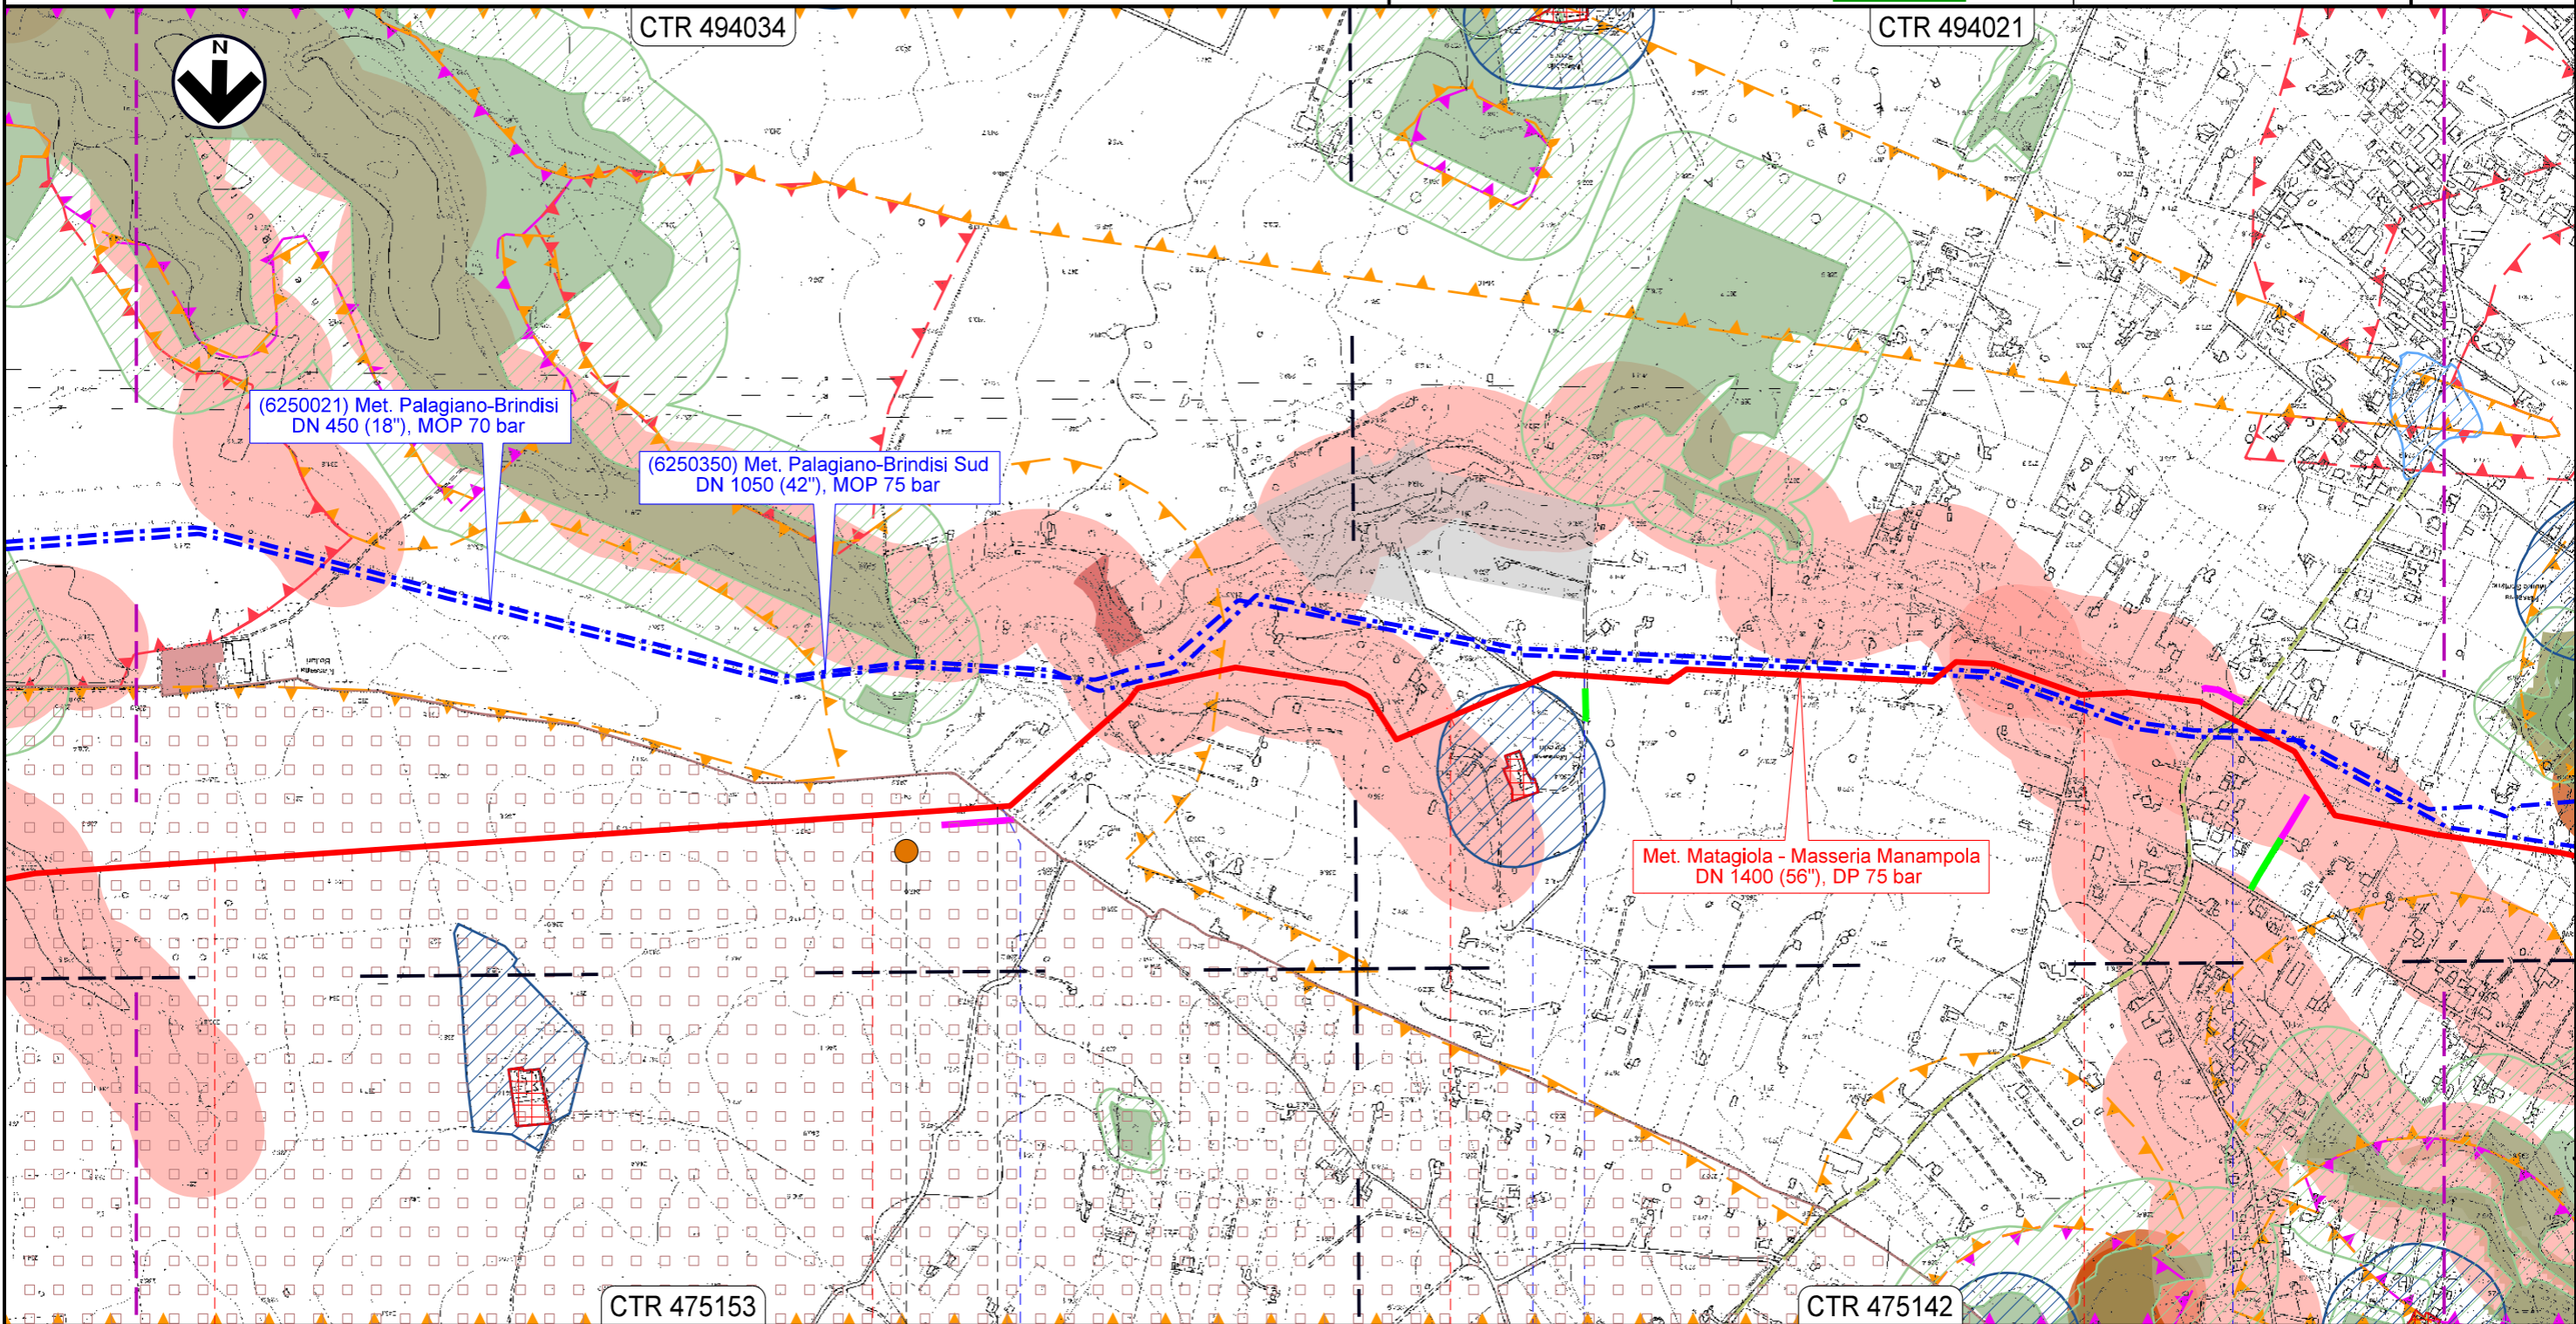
CTR 494034

CTR 494021

N

(6250021) Met. Palagiano-Brindisi DN 450 (18"), MOP 70 bar

(6250350) Met. Palagiano-Brindisi Sud DN 1050 (42"), MOP 75 bar

Met. Matagiola - Masseria Manampola DN 1400 (56"), DP 75 bar

CTR 475153

CTR 475142